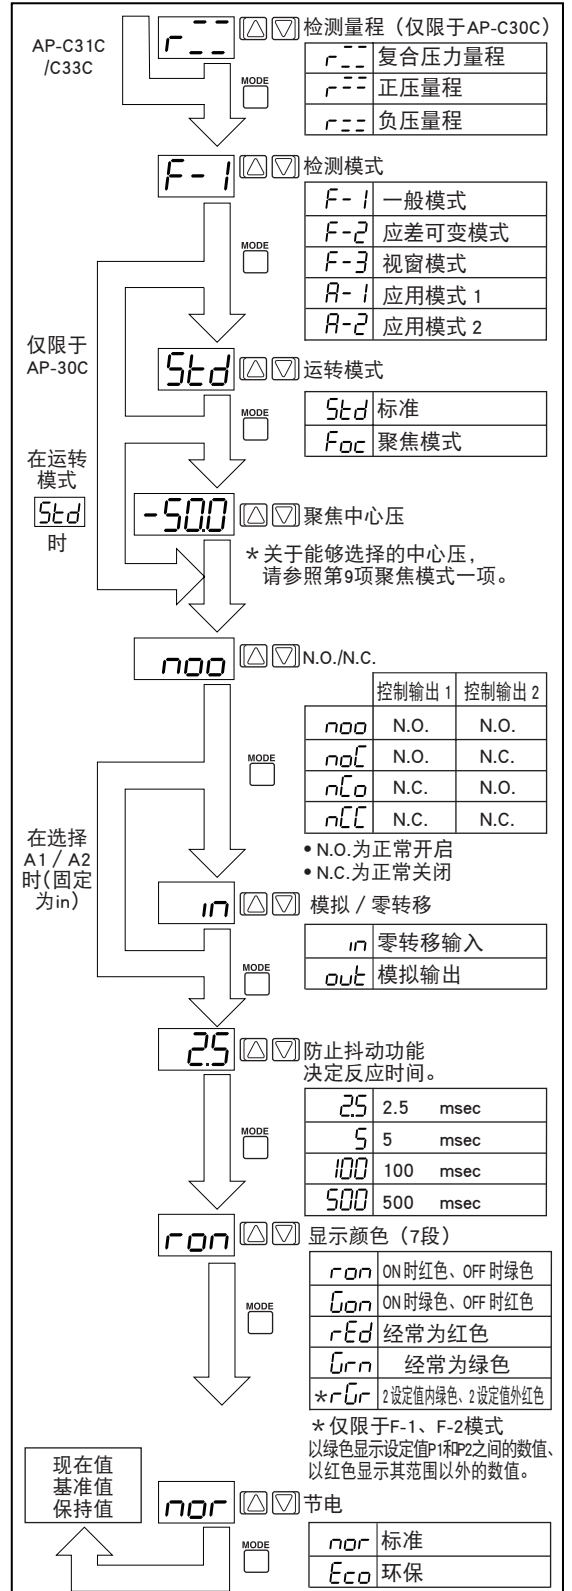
AP-C31C /C33C

r - -

MODE

检测量程（仅限于AP-C30C）

| r - - | 复合压力量程 |
|---|---|
| r - - | 正压量程 |
| r - - | 负压量程 |

F- 1

检测模式

| F- 1 | 一般模式 |
|---|---|
| F- 2 | 应差可变模式 |
| F- 3 | 视窗模式 |
| A- 1 | 应用模式 1 |
| A- 2 | 应用模式 2 |

仅限于 AP-30C

Std

运转模式

| Std | 标准 |
|---|---|
| Foc | 聚焦模式 |

在运转模式 Std 时

-50.0

聚焦中心压

＊关于能够选择的中心压，请参照第9项聚焦模式一项。

noo

N.O./N.C.

| | 控制输出 1 | 控制输出 2 |
|---|---|---|
| noo | N.O. | N.O. |
| noC | N.O. | N.C. |
| nCo | N.C. | N.O. |
| nCC | N.C. | N.C. |

• N.O.为正常开启
• N.C.为正常关闭

在选择 A1 / A2 时(固定为in)

in

模拟 / 零转移

| in | 零转移输入 |
|---|---|
| out | 模拟输出 |

2.5

防止抖动功能
决定反应时间。

| 2.5 | 2.5 msec |
|---|---|
| 5 | 5 msec |
| 100 | 100 msec |
| 500 | 500 msec |

ron

显示颜色（7段）

| ron | ON时红色、OFF时绿色 |
|---|---|
| Gon | ON时绿色、OFF时红色 |
| rEd | 经常为红色 |
| Grn | 经常为绿色 |
| ＊rGr | 2设定值内绿色、2设定值外红色 |

＊仅限于F-1、F-2模式
以绿色显示设定值P1和P2之间的数值、以红色显示其范围以外的数值。

现在值
基准值
保持值

nor

节电

| nor | 标准 |
|---|---|
| Eco | 环保 |